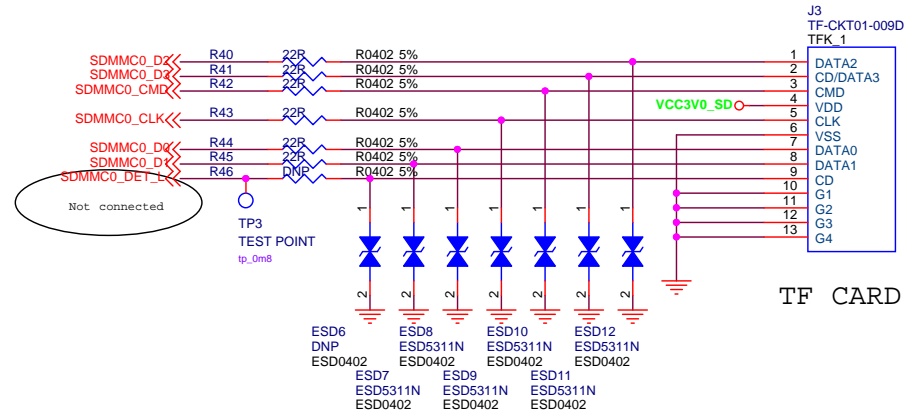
J3
TF-CKT01-009D
TFK_1

SDMMC0_D2
SDMMC0_D3
SDMMC0_CMD
SDMMC0_CLK
SDMMC0_D0
SDMMC0_D1
SDMMC0_DET_L

R40 22R R0402 5%
R41 22R R0402 5%
R42 22R R0402 5%
R43 22R R0402 5%
R44 22R R0402 5%
R45 22R R0402 5%
R46 DNP R0402 5%

VCC3V0_SD

1 DATA2
2 CD/DATA3
3 CMD
4 VDD
5 CLK
6 VSS
7 DATA0
8 DATA1
9 CD
10 G1
11 G2
12 G3
13 G4

Not connected

TP3
TEST POINT
tp_0m8

1
2
1
2
1
2
1
2
1
2
1
2
1
2

ESD6
DNP
ESD0402
ESD8
ESD5311N
ESD0402
ESD10
ESD5311N
ESD0402
ESD12
ESD5311N
ESD0402
ESD7
ESD5311N
ESD0402
ESD9
ESD5311N
ESD0402
ESD11
ESD5311N
ESD0402

TF CARD